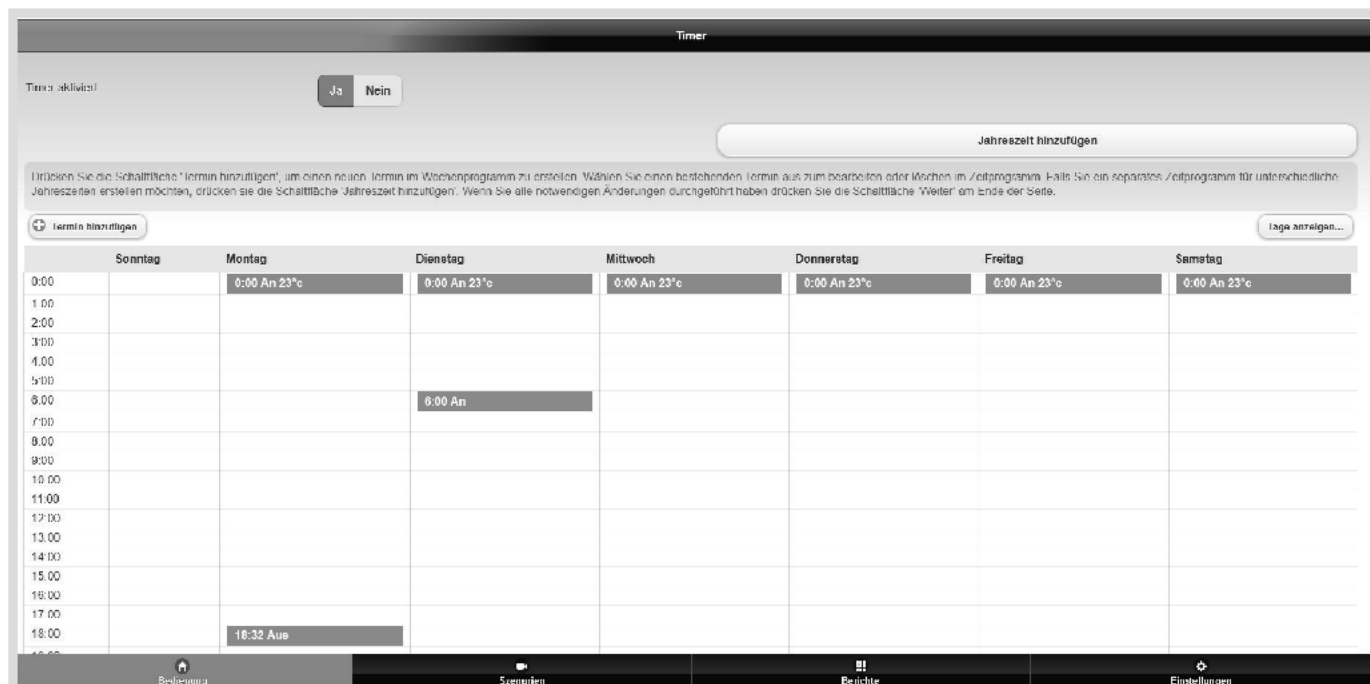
Timer

Timer aktiviert

Ja Nein

Jahreszeit hinzufügen

Drücken Sie die Schaltfläche 'Termin hinzufügen', um einen neuen Termin im Wochenprogramm zu erstellen. Wählen Sie einen bestehenden Termin aus zum bearbeiten oder löschen im Zeitprogramm. Falls Sie ein separates Zeitprogramm für unterschiedliche Jahreszeiten erstellen möchten, drücken sie die Schaltfläche 'Jahreszeit hinzufügen'. Wenn Sie alle notwendigen Änderungen durchgeführt haben drücken Sie die Schaltfläche 'Weiter' am Ende der Seite.

Termin hinzufügen

Tage anzeigen...

| | Sonntag | Montag | Dienstag | Mittwoch | Donnerstag | Freitag | Samstag |
|---|---|---|---|---|---|---|---|
| 0:00 | | 0:00 An 23°c | 0:00 An 23°c | 0:00 An 23°c | 0:00 An 23°c | 0:00 An 23°c | 0:00 An 23°c |
| 1:00 | | | | | | | |
| 2:00 | | | | | | | |
| 3:00 | | | | | | | |
| 4:00 | | | | | | | |
| 5:00 | | | | | | | |
| 6:00 | | | 6:00 An | | | | |
| 7:00 | | | | | | | |
| 8:00 | | | | | | | |
| 9:00 | | | | | | | |
| 10:00 | | | | | | | |
| 11:00 | | | | | | | |
| 12:00 | | | | | | | |
| 13:00 | | | | | | | |
| 14:00 | | | | | | | |
| 15:00 | | | | | | | |
| 16:00 | | | | | | | |
| 17:00 | | | | | | | |
| 18:00 | | 18:32 Aus | | | | | |

Bedienung Szenarien Berichte Einstellungen